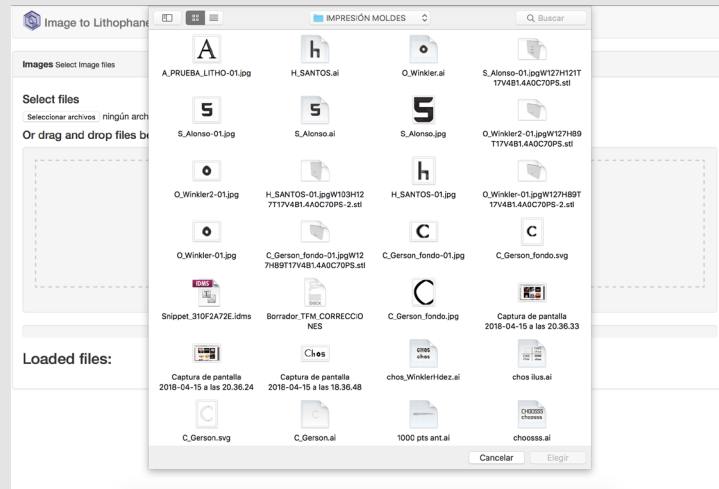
Image to Lithophane

Images Select Image files

Select files

Seleccionar archivos ningún arch

Or drag and drop files be

Loaded files:

IMPRESIÓN MOLDES

Buscar

A_PRUEBA_LITHO-01.jpg

H_SANTOS.ai

O_Winkler.ai

S_Alonso-01.jpgW127H121T17V4B1.4A0C70PS.stl

S_Alonso-01.jpg

S_Alonso.ai

S_Alonso.jpg

O_Winkler2-01.jpgW127H89T17V4B1.4A0C70PS.stl

O_Winkler2-01.jpg

H_SANTOS-01.jpgW103H127T17V4B1.4A0C70PS-2.stl

H_SANTOS-01.jpg

O_Winkler-01.jpgW127H89T17V4B1.4A0C70PS-2.stl

O_Winkler-01.jpg

C_Gerson_fondo-01.jpgW127H89T17V4B1.4A0C70PS.stl

C_Gerson_fondo-01.jpg

C_Gerson_fondo.svg

Snippet_310F2A72E.idms

Borrador_TFM_CORRECCIONES

C_Gerson_fondo.jpg

Captura de pantalla 2018-04-15 a las 20.36.33

Captura de pantalla 2018-04-15 a las 20.36.24

Captura de pantalla 2018-04-15 a las 18.36.48

chos_WinklerHdez.ai

chos ilus.ai

C_Gerson.svg

C_Gerson.ai

1000 pts ant.ai

choosss.ai

Cancelar

Elegir